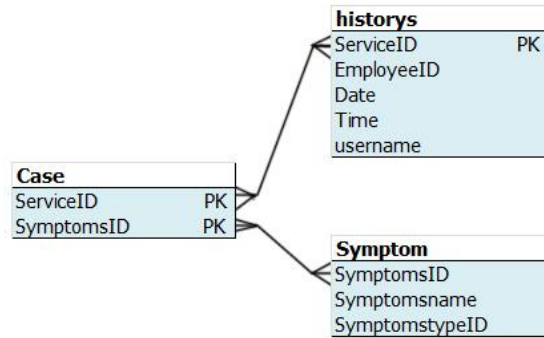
historys

| ServiceID | PK |
|---|---|
| EmployeeID | |
| Date | |
| Time | |
| username | |

Case

| ServiceID | PK |
|---|---|
| SymptomsID | PK |

Symptom

| SymptomsID |
|---|
| Symptomsname |
| SymptomstypeID |